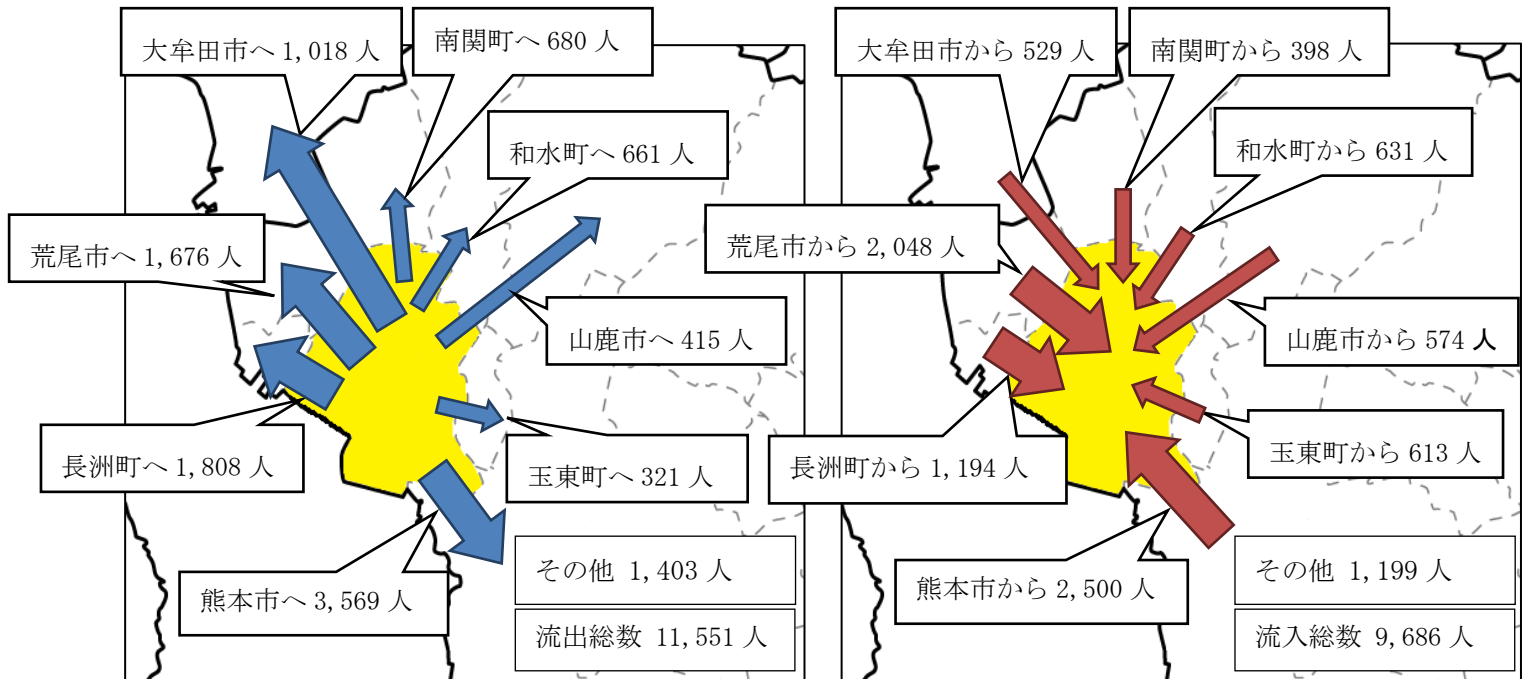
大牟田市へ 1,018 人
南関町へ 680 人
和水町へ 661 人
荒尾市へ 1,676 人
山鹿市へ 415 人
長洲町へ 1,808 人
玉東町へ 321 人
熊本市へ 3,569 人
その他 1,403 人
流出総数 11,551 人

大牟田市から 529 人
南関町から 398 人
和水町から 631 人
荒尾市から 2,048 人
山鹿市から 574 人
玉東町から 613 人
長洲町から 1,194 人
熊本市から 2,500 人
その他 1,199 人
流入総数 9,686 人